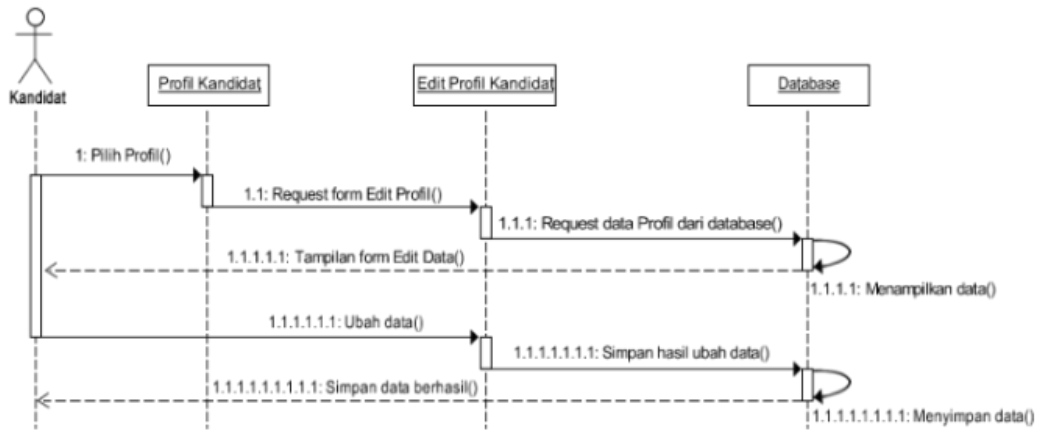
Kandidat

Profil Kandidat

Edit Profil Kandidat

Database

1: Pilih Profil()

1.1: Request form Edit Profil()

1.1.1: Request data Profil dari database()

1.1.1.1.1: Tampilan form Edit Data()

1.1.1.1: Menampilkan data()

1.1.1.1.1.1: Ubah data()

1.1.1.1.1.1.1: Simpan hasil ubah data()

1.1.1.1.1.1.1.1.1: Simpan data berhasil()

1.1.1.1.1.1.1.1: Menyimpan data()